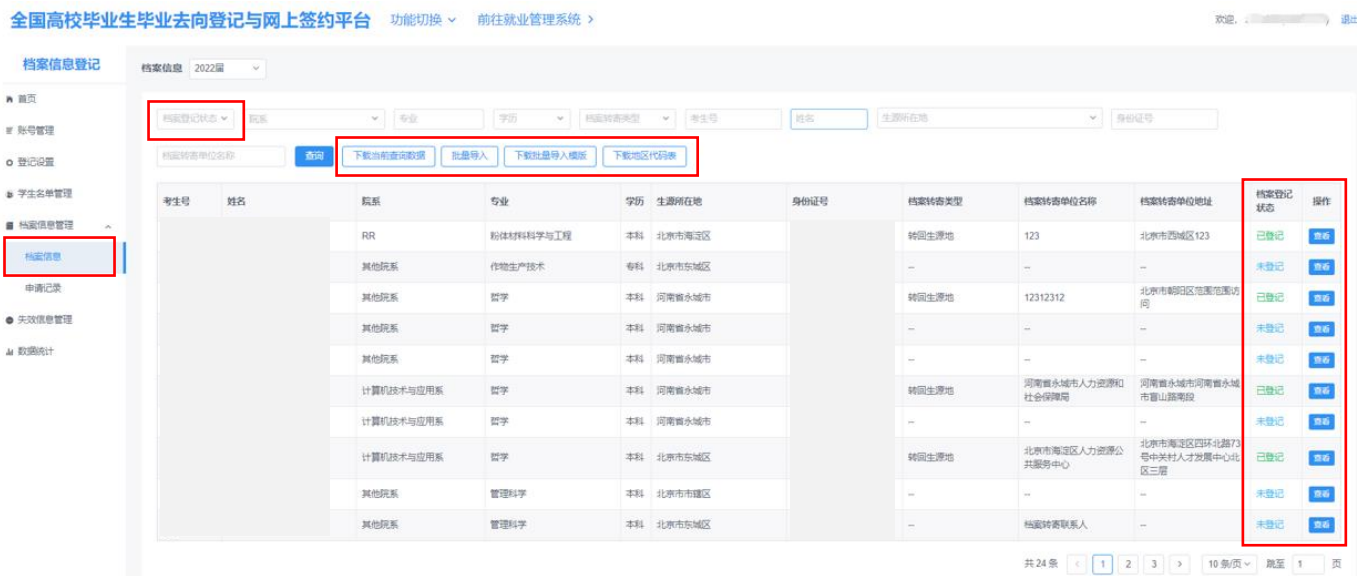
全国高校毕业生毕业去向登记与网上签约平台 功能切换 前往就业管理系统 >

欢迎, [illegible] 退出

档案信息登记

首页
账号管理
登记设置
学生名单管理
档案信息管理
档案信息
申请记录
失效信息管理
数据统计

档案信息 2022届

档案登记状态 院系 专业 学历 档案转寄类型 考生号 姓名 生源所在地 身份证号

档案转寄单位名称 查询 下载当前查询数据 批量导入 下载批量导入模版 下载地区代码表

| 考生号 | 姓名 | 院系 | 专业 | 学历 | 生源所在地 | 身份证号 | 档案转寄类型 | 档案转寄单位名称 | 档案转寄单位地址 | 档案登记状态 | 操作 |
|---|---|---|---|---|---|---|---|---|---|---|---|
| | | RR | 粉体材料科学与工程 | 本科 | 北京市海淀区 | | 转回生源地 | 123 | 北京市西城区123 | 已登记 | 查看 |
| | | 其他院系 | 作物生产技术 | 专科 | 北京市东城区 | | -- | -- | -- | 未登记 | 查看 |
| | | 其他院系 | 哲学 | 本科 | 河南省永城市 | | 转回生源地 | 12312312 | 北京市朝阳区范围范围访问 | 已登记 | 查看 |
| | | 其他院系 | 哲学 | 本科 | 河南省永城市 | | -- | -- | -- | 未登记 | 查看 |
| | | 其他院系 | 哲学 | 本科 | 河南省永城市 | | -- | -- | -- | 未登记 | 查看 |
| | | 计算机技术与应用系 | 哲学 | 本科 | 河南省永城市 | | 转回生源地 | 河南省永城市人力资源和社会保障局 | 河南省永城市河南省永城市芒山路南段 | 已登记 | 查看 |
| | | 计算机技术与应用系 | 哲学 | 本科 | 河南省永城市 | | -- | -- | -- | 未登记 | 查看 |
| | | 计算机技术与应用系 | 哲学 | 本科 | 北京市东城区 | | 转回生源地 | 北京市海淀区人力资源公共服务中心 | 北京市海淀区四环北路73号中关村人才发展中心北区三层 | 已登记 | 查看 |
| | | 其他院系 | 管理科学 | 本科 | 北京市市辖区 | | -- | -- | -- | 未登记 | 查看 |
| | | 其他院系 | 管理科学 | 本科 | 北京市东城区 | | -- | 档案转寄联系人 | -- | 未登记 | 查看 |

共 24 条 < 1 2 3 > 10条/页 跳至 1 页